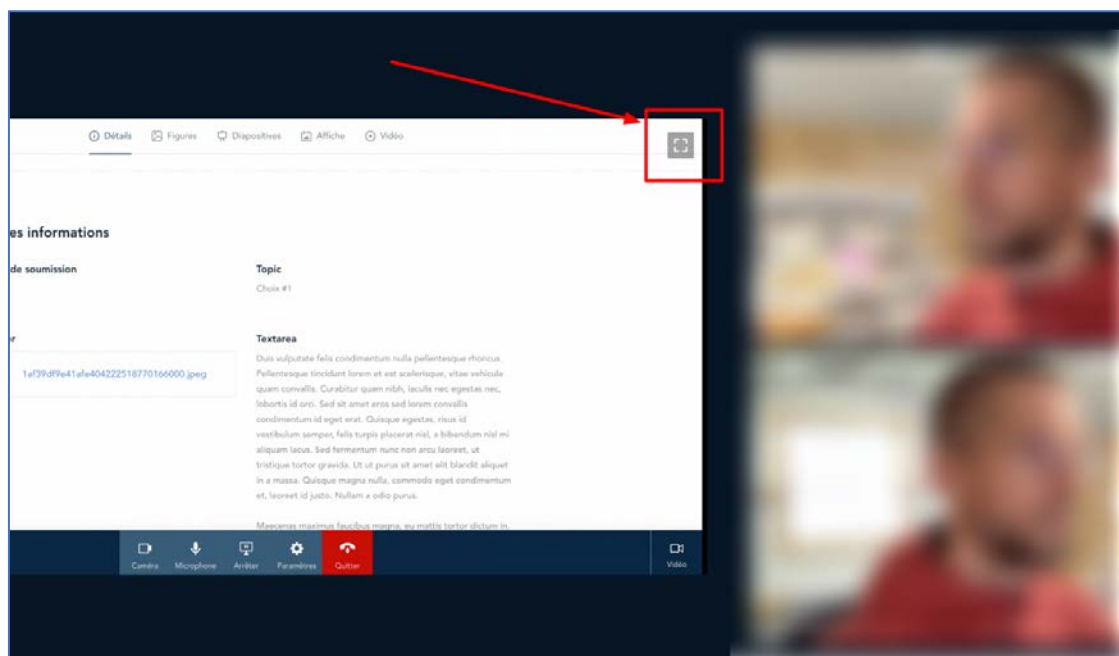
Détails Figures Diapositives Affiche Vidéo

es informations

de soumission

Topic

Choix #1

r

1af39df9e41afe404222518770166000.jpeg

Textarea

Duis vulputate felis condimentum nulla pellentesque rhoncus. Pellentesque tincidunt lorem et est scelerisque, vitae vehicula quam convallis. Curabitur quam nibh, iaculis nec egestas nec, lobortis id orci. Sed sit amet eros sed lorem convallis condimentum id eget erat. Quisque egestas, risus id vestibulum semper, felis turpis placerat nisl, a bibendum nisl mi aliquam lacus. Sed fermentum nunc non arcu laoreet, ut tristique tortor gravida. Ut ut purus sit amet elit blandit aliquet in a massa. Quisque magna nulla, commodo eget condimentum et, laoreet id justo. Nullam a odio purus.

Maecenas maximus faucibus magna, eu mattis tortor dictum in.

Caméra Microphone Arrêter Paramètres Quitter

Vidéo